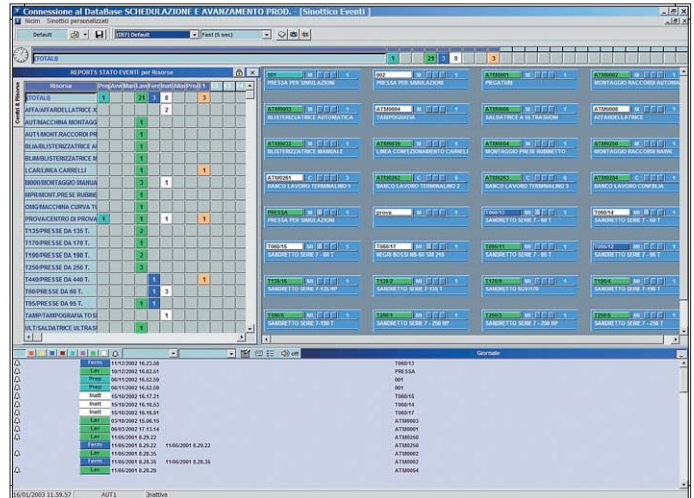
Connessione al DataBase SCHEDULAZIONE E AVANZAMENTO PROD. - [Sinottico Eventi]
Nicim Sinottici personalizzati
Default
(DEF) Default
Fast (5 sec)
(TOTALE)
1 21 3 8 3

REPORTS STATO EVENTI per Risorsa
Centri di Risorse
| Risorsa | Prep | Avv | Man | Lav | Ferm | Inatt | Alta | Prob | 1 |
|---|---|---|---|---|---|---|---|---|---|
| (TOTALE) | 1 | | | 21 | 3 | 8 | | 3 | |
| AFA/AFFARDELLATRICE AF | | | | 1 | | 2 | | | |
| AUT/MACCHINA MONTAGG | | | | 1 | | | | | |
| AUT1/MONT.RACCORDI PR | | | | 1 | | | | | |
| BLIA/BLISTERIZZATRICE A | | | | 1 | | | | | |
| BLIM/BLISTERIZZATRICE M | | | | 1 | | | | | |
| LCAR/LINEA CARRELLI | | | | 1 | | | | 1 | |
| M000/MONTAGGIO MANUA | | | | 3 | | 1 | | | |
| MPR/MONT.PRESE RUBINE | | | | 1 | | | | | |
| OMG/MACCHINA CURVA TU | | | | 1 | | | | | |
| PROVA/CENTRO DI PROVA | 1 | | | 1 | | 1 | | 1 | |
| T135/PRESSE DA 135 T. | | | | 1 | | | | | |
| T170/PRESSE DA 170 T. | | | | 2 | | | | | |
| T190/PRESSE DA 190 T. | | | | 1 | | | | | |
| T250/PRESSE DA 250 T. | | | | 3 | | | | | |
| T440/PRESSE DA 440 T. | | | | 1 | | | | 1 | |
| T60/PRESSE DA 60 T. | | | | 1 | 1 | 3 | | | |
| T95/PRESSE DA 95 T. | | | | 1 | | | | | |
| TAMP/TAMPOGRAFIA TO S | | | | | | 1 | | | |
| ULT/SALDATRICE ULTRAS | | | | 1 | | | | | |

001 PRESSA PER SIMULAZIONE
002 PRESSA PER SIMULAZIONE
ATM0001 PEGATURI
ATM0002 MONTAGGIO RACCORDI AUTOMA
ATM0003 BLISTERIZZATRICE AUTOMATICA
ATM0004 TAMPOGRAFIA
ATM0006 SALDATRICE A ULTRASUONI
ATM0008 AFFARDELLATRICE
ATM0032 BLISTERIZZATRICE MANUALE
ATM0039 LINEA CONFEZIONAMENTO CARRELI
ATM0054 MONTAGGIO PRESE RUBINETTO
ATM0250 MONTAGGIO RACCORDI MANUALE
ATM0261 BANCO LAVORO TERMINALINO 1
ATM0262 BANCO LAVORO TERMINALINO 2
ATM0263 BANCO LAVORO TERMINALINO 3
ATM0264 BANCO LAVORO CONFIGLIA
PRESSA PRESSA PER SIMULAZIONE
prova
T060/13 SANDRETTO SERIE 7 - 60 T
T060/14 SANDRETTO SERIE 7 - 60 T
T060/15 SANDRETTO SERIE 7 - 60 T
T060/17 NEGRI BOSSI NB-60 SM 219
T095/11 SANDRETTO SERIE 7 - 95 T
T095/12 SANDRETTO SERIE 7 - 95 T
T135/10 SANDRETTO SERIE 7-135 HP
T135/2 SANDRETTO SERIE 7-135 T
T170/9 SANDRETTO SOV/170
T190/4 SANDRETTO SERIE 7-190 T
T190/8 SANDRETTO SERIE 7-190 T
T250/3 SANDRETTO SERIE 7 - 250 HP
T250/3 SANDRETTO SERIE 7 - 250 HP
T250/5 SANDRETTO SERIE 7 - 250 T

Giornale
| | | | |
|---|---|---|---|
| Ferm | 11/12/2002 16.23.08 | | T060/13 |
| Lav | 10/12/2002 16.02.51 | | PRESSA |
| Prep | 06/11/2002 16.52.59 | | 001 |
| Prep | 06/11/2002 16.52.59 | | 001 |
| Inatt | 15/10/2002 16.17.21 | | T060/15 |
| Inatt | 15/10/2002 16.16.53 | | T060/14 |
| Inatt | 15/10/2002 16.16.01 | | T060/17 |
| Lav | 03/10/2002 15.06.15 | | ATM0063 |
| Lav | 06/03/2002 17.13.14 | | ATM0001 |
| Lav | 11/06/2001 8.29.22 | | ATM0250 |
| Ferm | 11/06/2001 8.29.22 | 11/06/2001 8.29.22 | ATM0250 |
| Lav | 11/06/2001 8.28.35 | | ATM0002 |
| Ferm | 11/06/2001 8.28.35 | 11/06/2001 8.28.35 | ATM0002 |
| Lav | 11/06/2001 8.28.11 | | ATM0063 |
| Lav | 11/06/2001 8.28.00 | | ATM0064 |

16/01/2003 11.59.57 AUT1 Inattiva